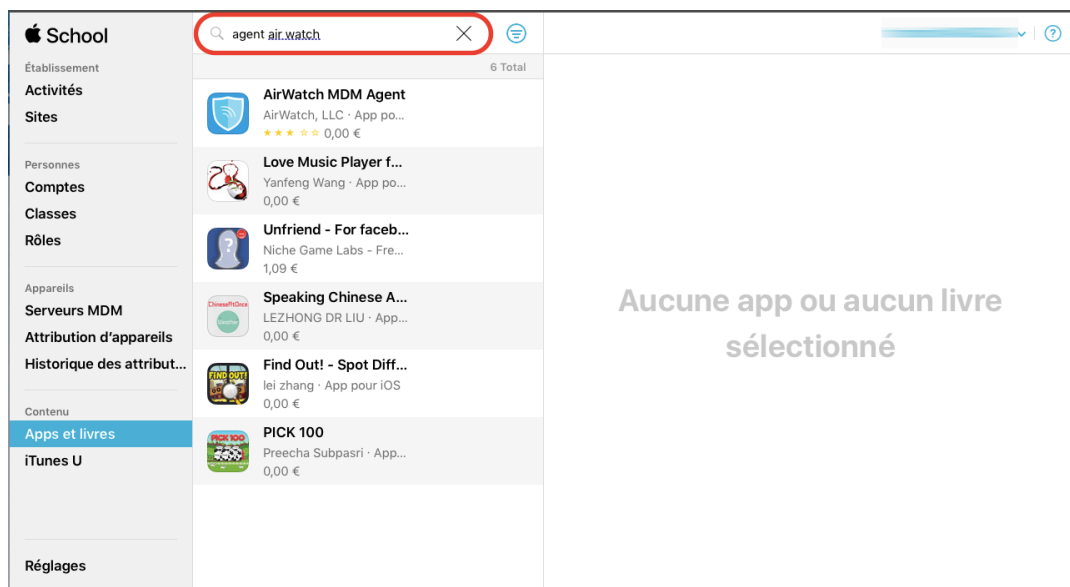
School

Établissement
Activités
Sites

Personnes
Comptes
Classes
Rôles

Appareils
Serveurs MDM
Attribution d'appareils
Historique des attribut...

Contenu
Apps et livres
iTunes U

Réglages

agent air watch

6 Total

AirWatch MDM Agent
AirWatch, LLC · App po...
0,00 €

Love Music Player f...
Yanfeng Wang · App po...
0,00 €

Unfriend - For faceb...
Niche Game Labs - Fre...
1,09 €

Speaking Chinese A...
LEZHONG DR LIU · App...
0,00 €

Find Out! - Spot Diff...
lei zhang · App pour iOS
0,00 €

PICK 100
Preecha Subpasri · App...
0,00 €

Aucune app ou aucun livre sélectionné